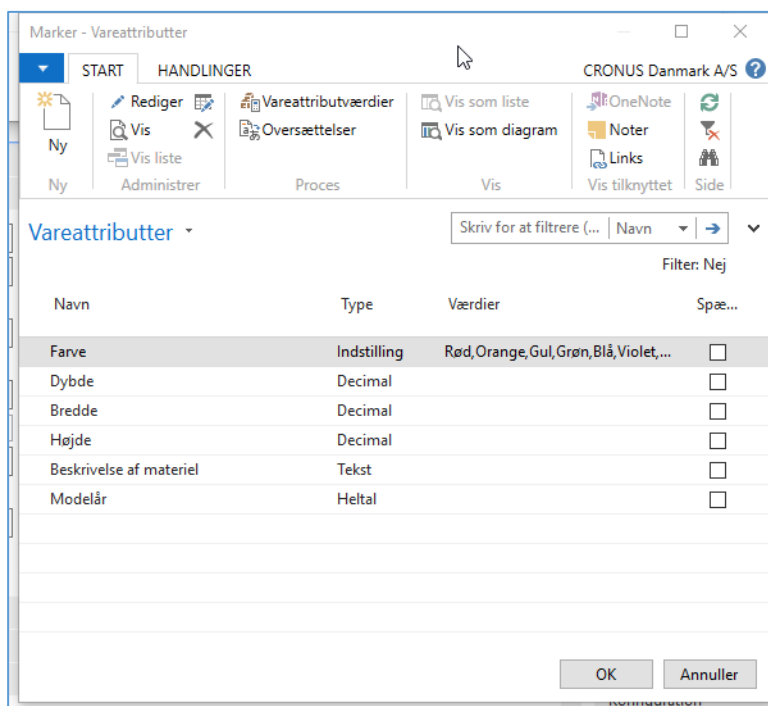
Marker - Vareattributter

START HANDLINGER CRONUS Danmark A/S ?

Ny
Ny

Rediger
Vis
Vis liste
Administrer

Vareattributværdier
Oversættelser
Proces

Vis som liste
Vis som diagram
Vis

OneNote
Noter
Links
Vis tilknyttet

Side

Vareattributter

Skriv for at filtrere (... Navn

Filter: Nej

| Navn | Type | Værdier | Spæ... |
|---|---|---|---|
| Farve | Indstilling | Rød,Orange,Gul,Grøn,Blå,Violet,... | ☐ |
| Dybde | Decimal | | ☐ |
| Bredde | Decimal | | ☐ |
| Højde | Decimal | | ☐ |
| Beskrivelse af materiel | Tekst | | ☐ |
| Modelår | Heltal | | ☐ |

OK Annuller